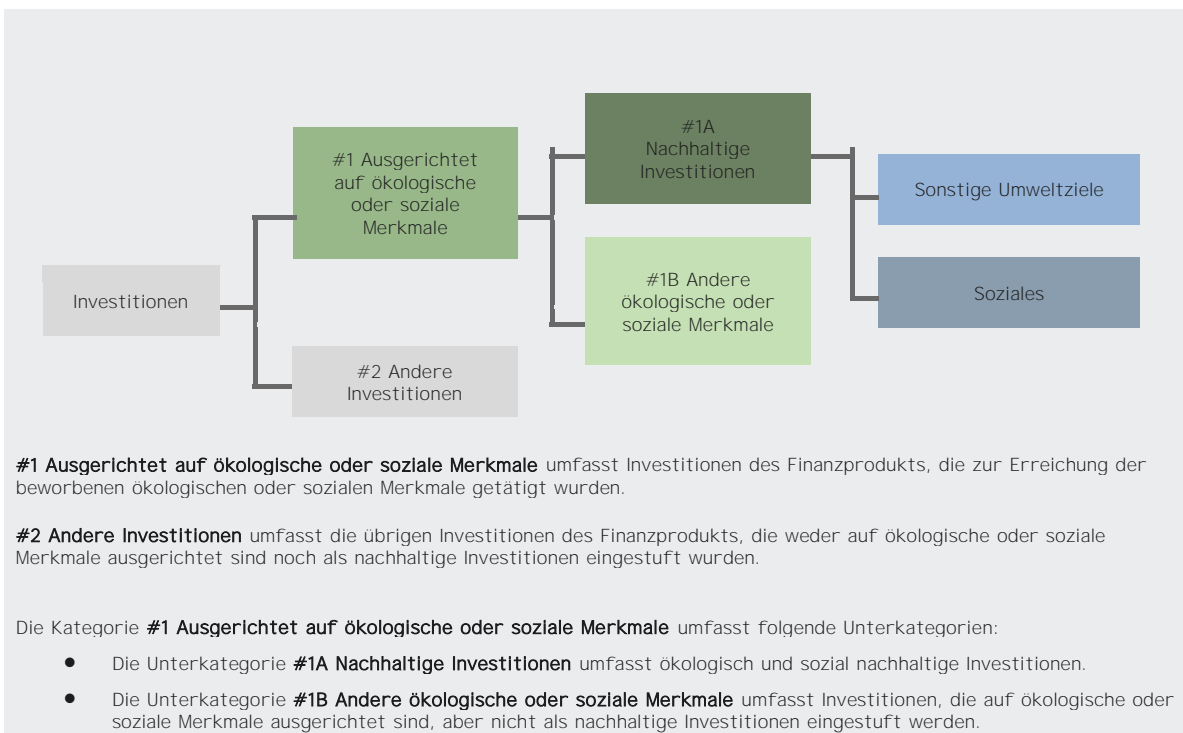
Investitionen

#1 Ausgerichtet auf ökologische oder soziale Merkmale

#2 Andere Investitionen

#1A Nachhaltige Investitionen

#1B Andere ökologische oder soziale Merkmale

Sonstige Umweltziele

Soziales

**#1 Ausgerichtet auf ökologische oder soziale Merkmale** umfasst Investitionen des Finanzprodukts, die zur Erreichung der beworbenen ökologischen oder sozialen Merkmale getätigt wurden.

**#2 Andere Investitionen** umfasst die übrigen Investitionen des Finanzprodukts, die weder auf ökologische oder soziale Merkmale ausgerichtet sind noch als nachhaltige Investitionen eingestuft wurden.

Die Kategorie **#1 Ausgerichtet auf ökologische oder soziale Merkmale** umfasst folgende Unterkategorien:

- Die Unterkategorie **#1A Nachhaltige Investitionen** umfasst ökologisch und sozial nachhaltige Investitionen.
- Die Unterkategorie **#1B Andere ökologische oder soziale Merkmale** umfasst Investitionen, die auf ökologische oder soziale Merkmale ausgerichtet sind, aber nicht als nachhaltige Investitionen eingestuft werden.